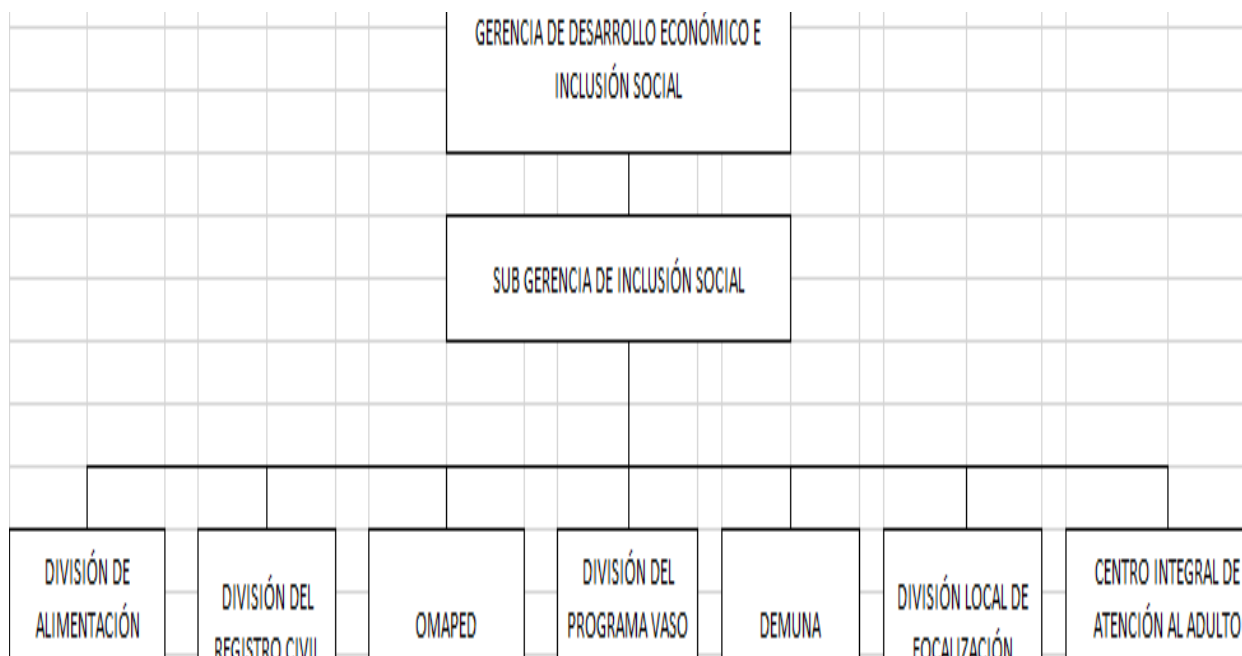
GERENCIA DE DESARROLLO ECONÓMICO E INCLUSIÓN SOCIAL

SUB GERENCIA DE INCLUSIÓN SOCIAL

DIVISIÓN DE ALIMENTACIÓN

DIVISIÓN DEL REGISTRO CIVIL

OMAPED

DIVISIÓN DEL PROGRAMA VASO

DEMUNA

DIVISIÓN LOCAL DE FOCALIZACIÓN

CENTRO INTEGRAL DE ATENCIÓN AL ADULTO